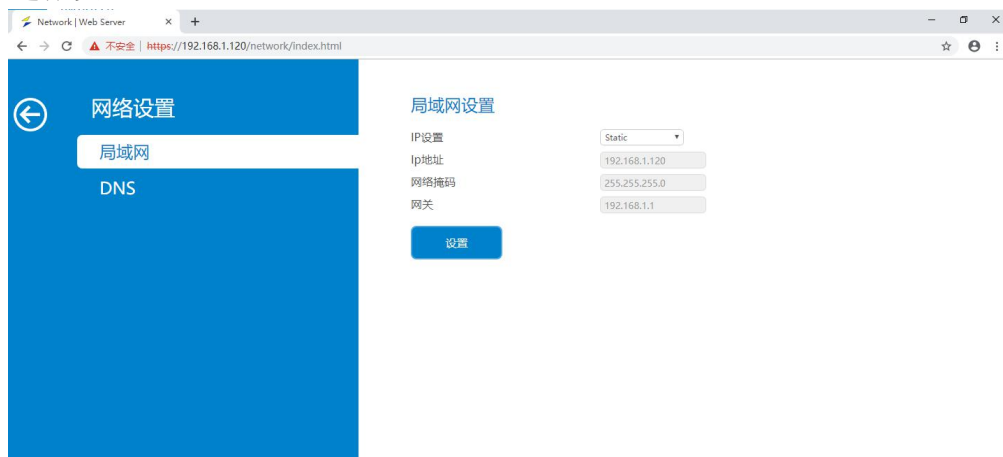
Network | Web Server ×
+
– ❐ ×
← → C ▲ 不安全 | https://192.168.1.120/network/index.html

网络设置
局域网
DNS

局域网设置
IP设置 Static
Ip地址 192.168.1.120
网络掩码 255.255.255.0
网关 192.168.1.1
设置